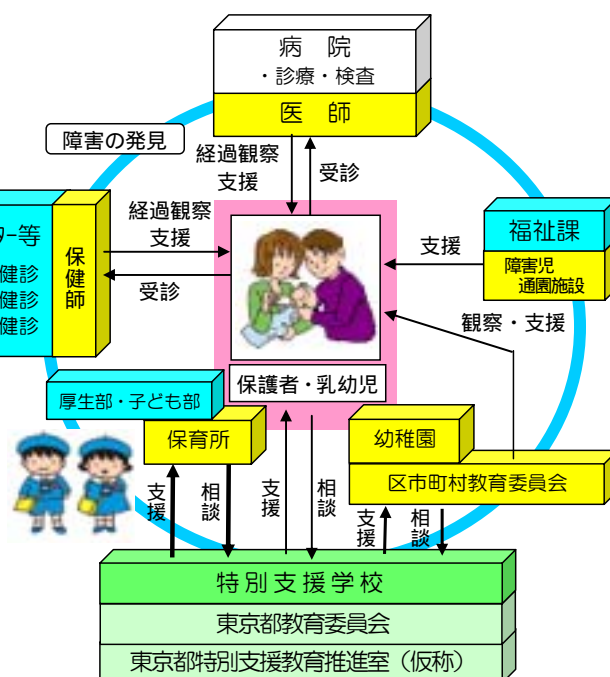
病　院
・診療・検査
医　師

障害の発見

経過観察
支援

受診

ター等
健診
健診
健診

保健師

経過観察
支援

受診

福祉課
障害児
通園施設

支援

観察・支援

保護者・乳幼児

厚生部・子ども部
保育所

幼稚園
区市町村教育委員会

支援
相談
支援
相談
支援
相談

特別支援学校
東京都教育委員会
東京都特別支援教育推進室（仮称）